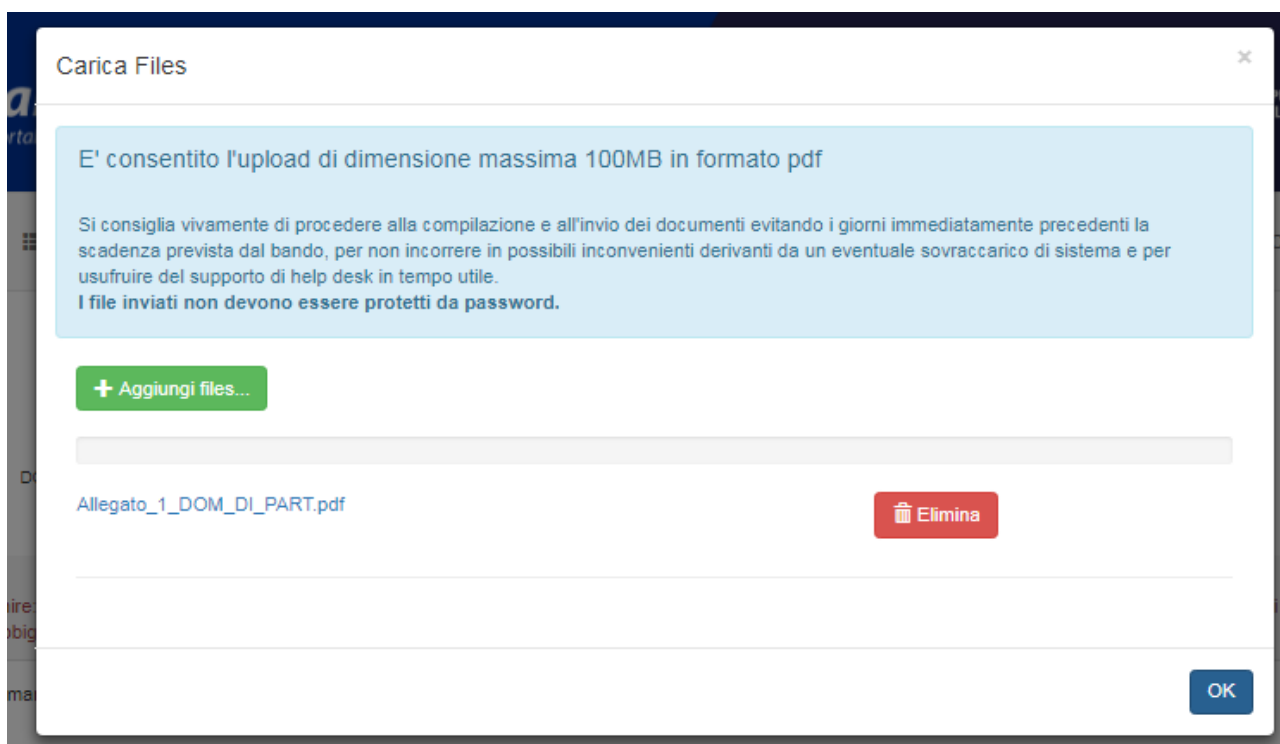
Carica Files

×

E' consentito l'upload di dimensione massima 100MB in formato pdf

Si consiglia vivamente di procedere alla compilazione e all'invio dei documenti evitando i giorni immediatamente precedenti la scadenza prevista dal bando, per non incorrere in possibili inconvenienti derivanti da un eventuale sovraccarico di sistema e per usufruire del supporto di help desk in tempo utile.
**I file inviati non devono essere protetti da password.**

+ Aggiungi files...

Allegato_1_DOM_DI_PART.pdf

Elimina

OK